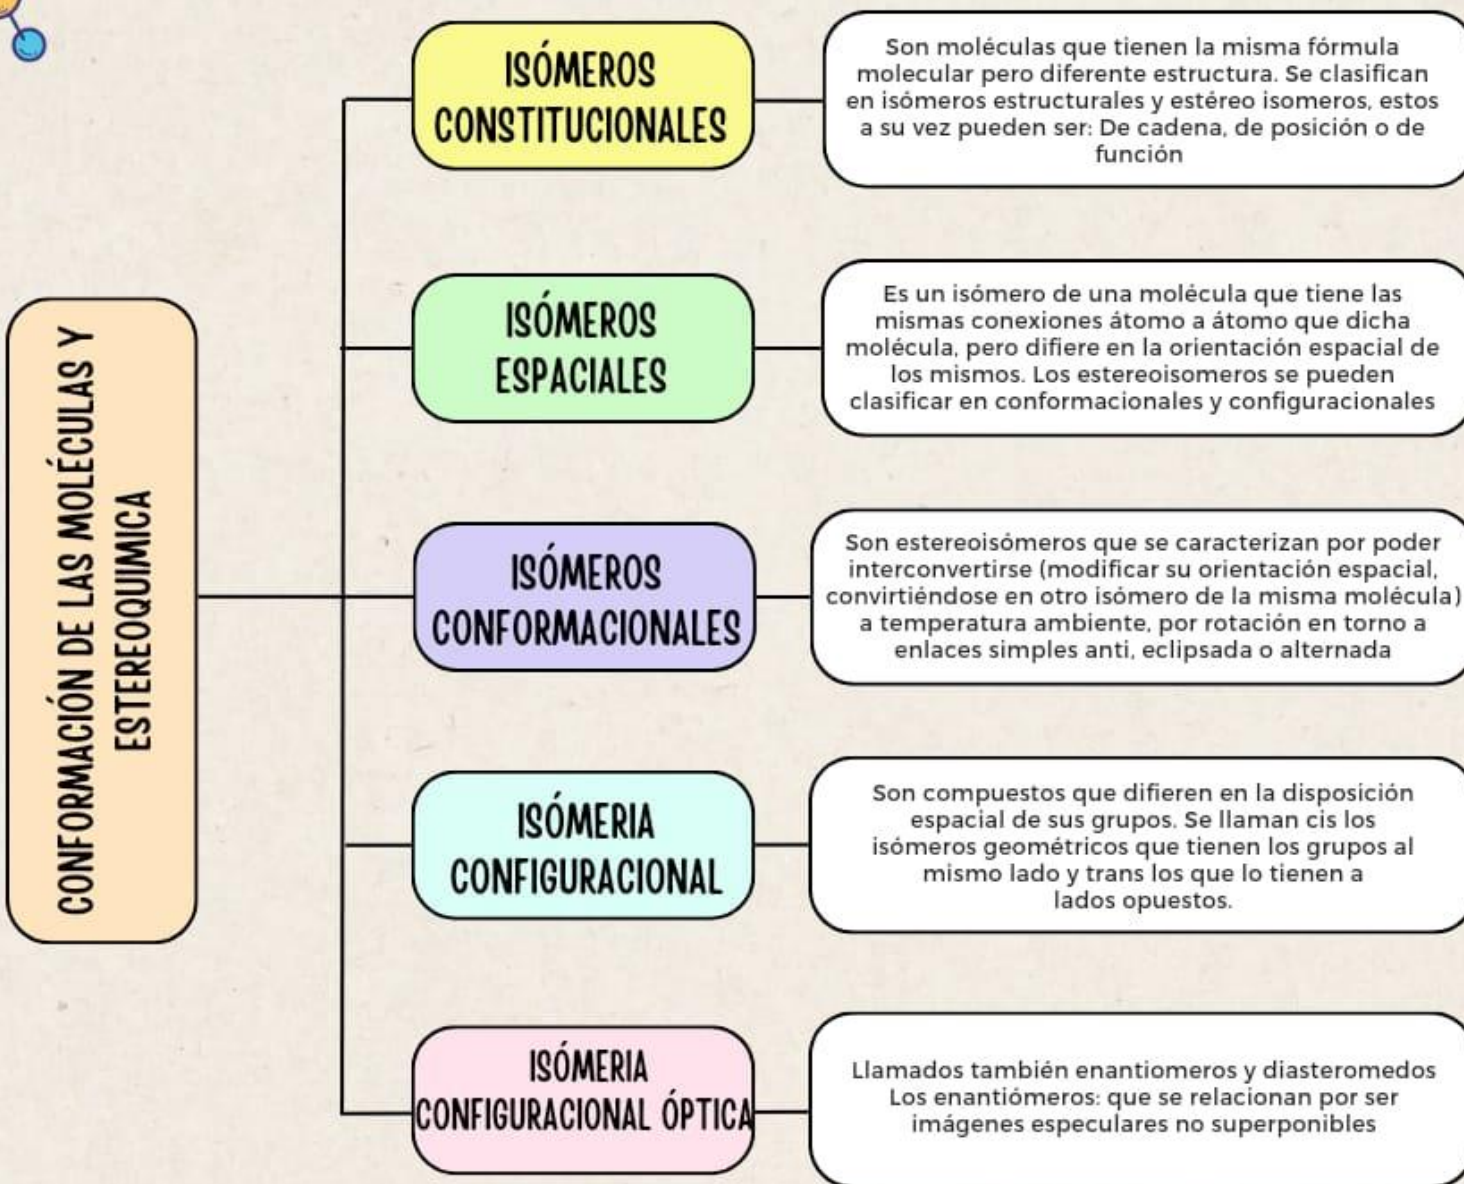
CONFORMACIÓN DE LAS MOLÉCULAS Y ESTEREOQUIMICA

ISÓMEROS CONSTITUCIONALES

Son moléculas que tienen la misma fórmula molecular pero diferente estructura. Se clasifican en isómeros estructurales y estéreo isomeros, estos a su vez pueden ser: De cadena, de posición o de función

ISÓMEROS ESPACIALES

Es un isómero de una molécula que tiene las mismas conexiones átomo a átomo que dicha molécula, pero difiere en la orientación espacial de los mismos. Los estereoisomeros se pueden clasificar en conformacionales y configuracionales

ISÓMEROS CONFORMACIONALES

Son estereoisómeros que se caracterizan por poder interconvertirse (modificar su orientación espacial, convirtiéndose en otro isómero de la misma molécula) a temperatura ambiente, por rotación en torno a enlaces simples anti, eclipsada o alternada

ISÓMERIA CONFIGURACIONAL

Son compuestos que difieren en la disposición espacial de sus grupos. Se llaman cis los isómeros geométricos que tienen los grupos al mismo lado y trans los que lo tienen a lados opuestos.

ISÓMERIA CONFIGURACIONAL ÓPTICA

Llamados también enantiomeros y diasteromedos
Los enantiómeros: que se relacionan por ser imágenes especulares no superponibles